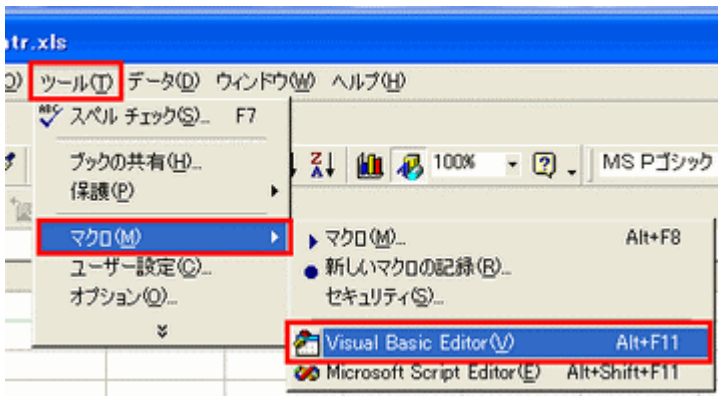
tr.xls

O) ツール(T) データ(D) ウィンドウ(W) ヘルプ(H)

スペル チェック(S)... F7
ブックの共有(H)...
保護(P)
マクロ(M)
ユーザー設定(C)...
オプション(O)...

100% MS Pゴシック

マクロ(M)... Alt+F8
新しいマクロの記録(R)...
セキュリティ(S)...
Visual Basic Editor(V) Alt+F11
Microsoft Script Editor(E) Alt+Shift+F11